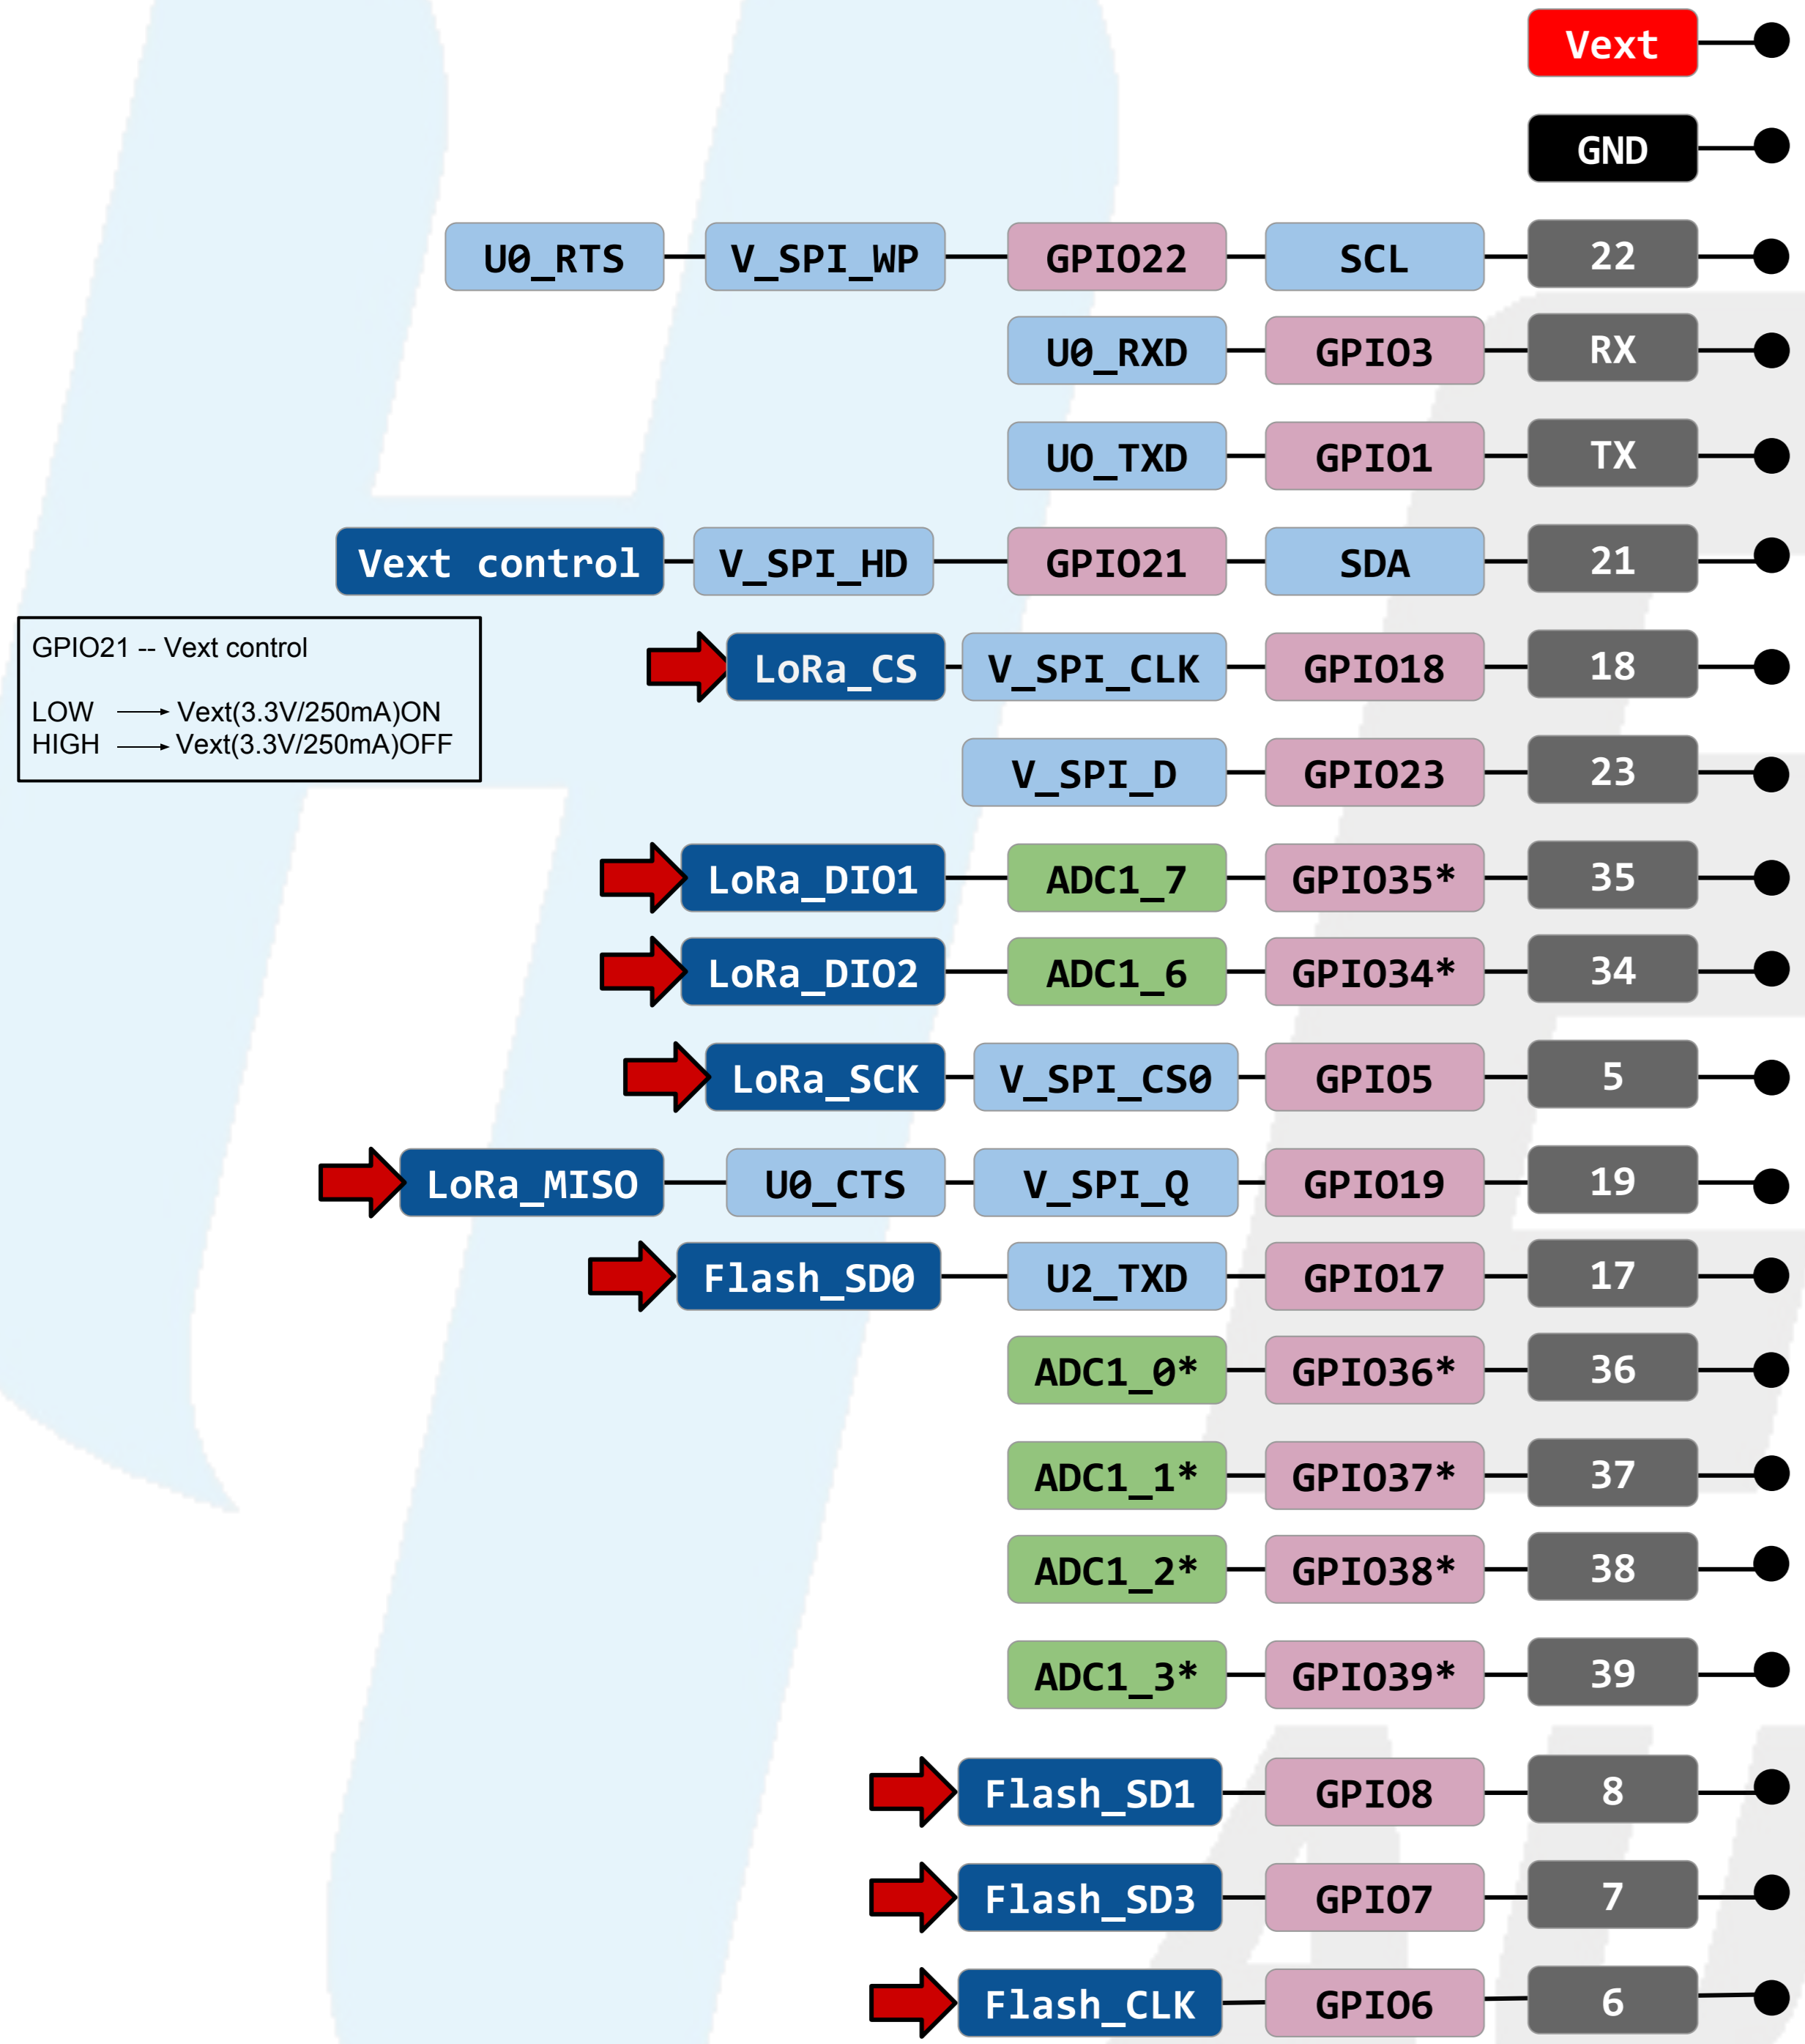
Vext

GND

U0_RTS V_SPI_WP GPIO22 SCL 22

U0_RXD GPIO3 RX

UO_TXD GPIO1 TX

Vext control V_SPI_HD GPIO21 SDA 21

GPIO21 -- Vext control

LOW → Vext(3.3V/250mA)ON
HIGH → Vext(3.3V/250mA)OFF

LoRa_CS V_SPI_CLK GPIO18 18

V_SPI_D GPIO23 23

LoRa_DIO1 ADC1_7 GPIO35* 35

LoRa_DIO2 ADC1_6 GPIO34* 34

LoRa_SCK V_SPI_CS0 GPIO5 5

LoRa_MISO U0_CTS V_SPI_Q GPIO19 19

Flash_SD0 U2_TXD GPIO17 17

ADC1_0* GPIO36* 36

ADC1_1* GPIO37* 37

ADC1_2* GPIO38* 38

ADC1_3* GPIO39* 39

Flash_SD1 GPIO8 8

Flash_SD3 GPIO7 7

Flash_CLK GPIO6 6